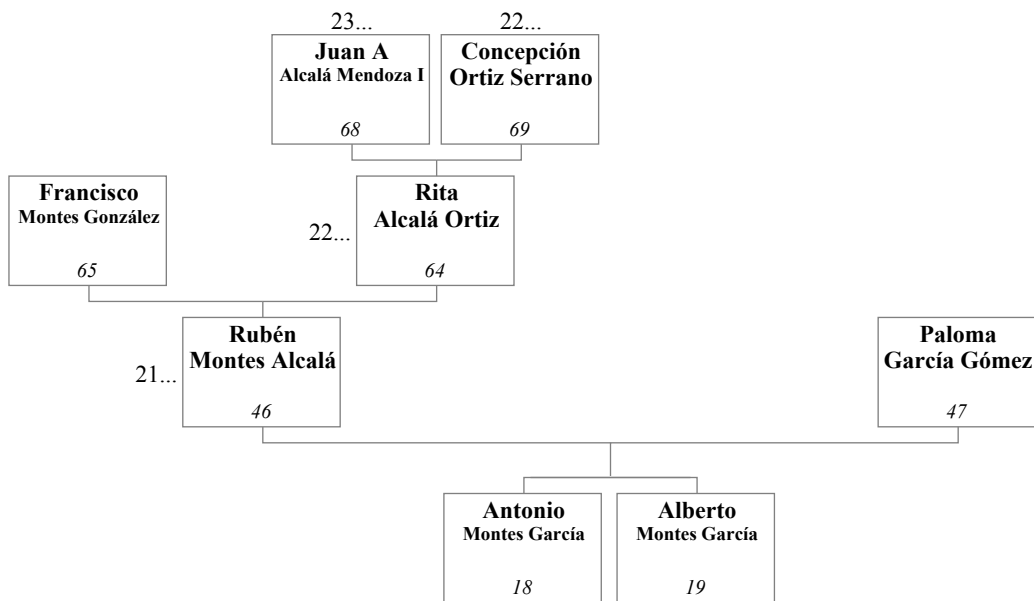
23...
Juan A
Alcalá Mendoza I
68

22...
Concepción
Ortiz Serrano
69

Francisco
Montes González
65

22...
Rita
Alcalá Ortiz
64

21...
Rubén
Montes Alcalá
46

Paloma
García Gómez
47

Antonio
Montes García
18

Alberto
Montes García
19